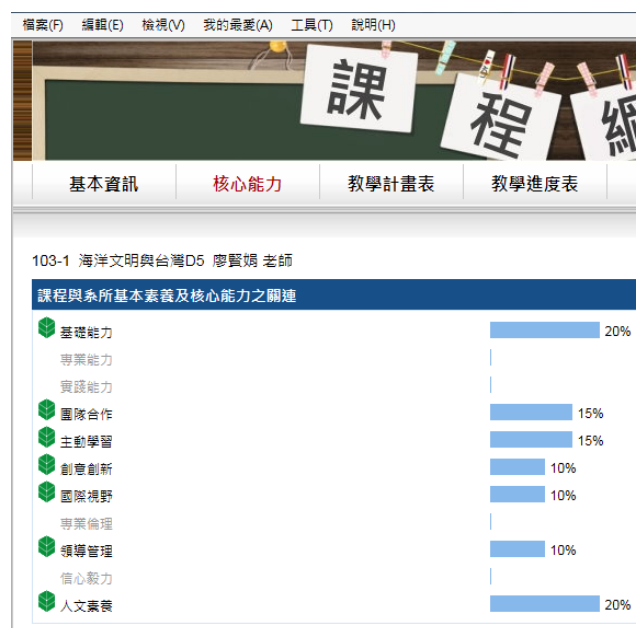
檔案(F) 編輯(E) 檢視(V) 我的最愛(A) 工具(T) 說明(H)

課 程 綱

基本資訊 核心能力 教學計畫表 教學進度表

103-1 海洋文明與台灣D5 廖賢娟 老師

課程與系所基本素養及核心能力之關連

| | |
|---|---|
| 基礎能力 | 20% |
| 專業能力 | |
| 實踐能力 | |
| 團隊合作 | 15% |
| 主動學習 | 15% |
| 創意創新 | 10% |
| 國際視野 | 10% |
| 專業倫理 | |
| 領導管理 | 10% |
| 信心毅力 | |
| 人文素養 | 20% |